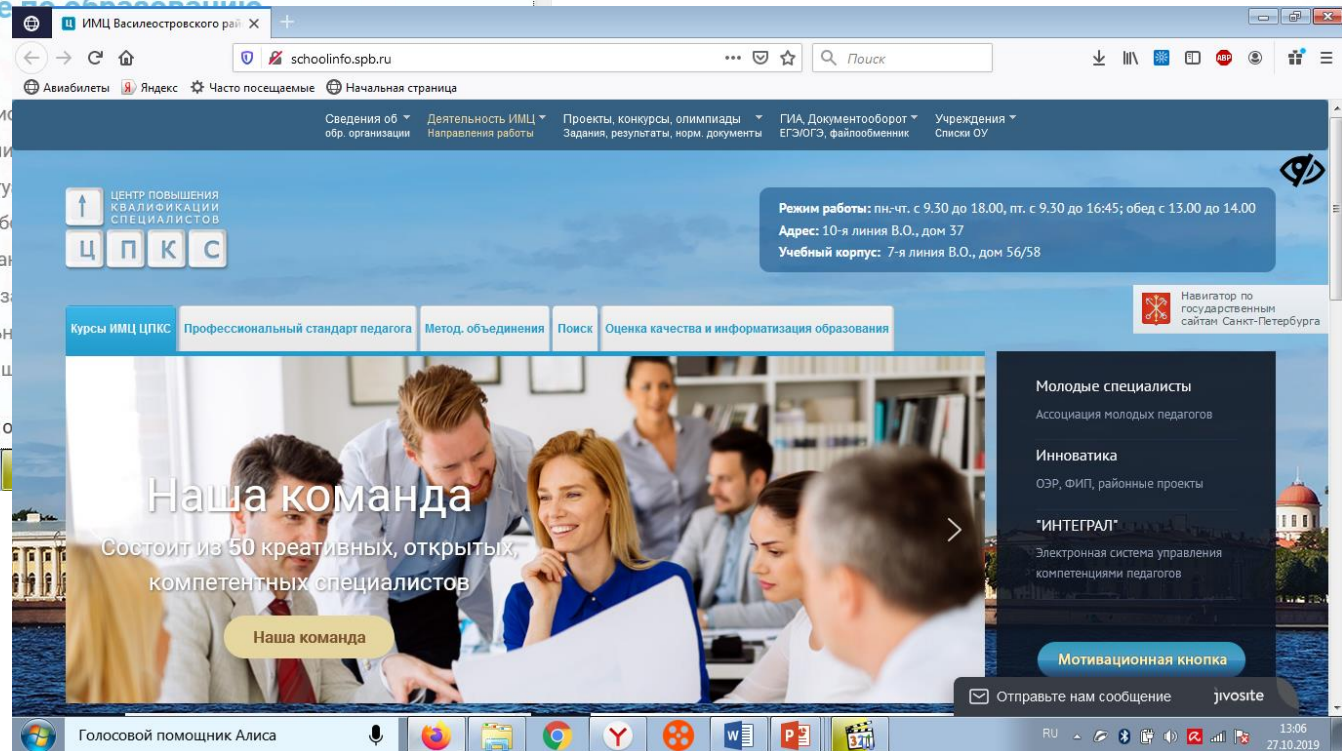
ИМЦ Василеостровского рай ×

schoolinfo.spb.ru

Поиск

Авиабилеты Яндекс Часто посещаемые Начальная страница

Сведения об обр. организации | Деятельность ИМЦ Направления работы | Проекты, конкурсы, олимпиады Задания, результаты, норм. документы | ГИА, Документооборот ЕГЭ/ОГЭ, файлообменник | Учреждения Списки ОУ

ЦЕНТР ПОВЫШЕНИЯ КВАЛИФИКАЦИИ СПЕЦИАЛИСТОВ

Ц П К С

Режим работы: пн.-чт. с 9.30 до 18.00, пт. с 9.30 до 16:45; обед с 13.00 до 14.00
Адрес: 10-я линия В.О., дом 37
Учебный корпус: 7-я линия В.О., дом 56/58

Навигатор по государственным сайтам Санкт-Петербурга

Курсы ИМЦ ЦПКС | Профессиональный стандарт педагога | Метод. объединения | Поиск | Оценка качества и информатизация образования

Наша команда

Состоит из 50 креативных, открытых, компетентных специалистов

Наша команда

Молодые специалисты
Ассоциация молодых педагогов

Инноватика
ОЭР, ФИП, районные проекты

"ИНТЕГРАЛ"
Электронная система управления компетенциями педагогов

Мотивационная кнопка

Отправьте нам сообщение jivosite

Голосовой помощник Алиса

RU 13:06 27.10.2019